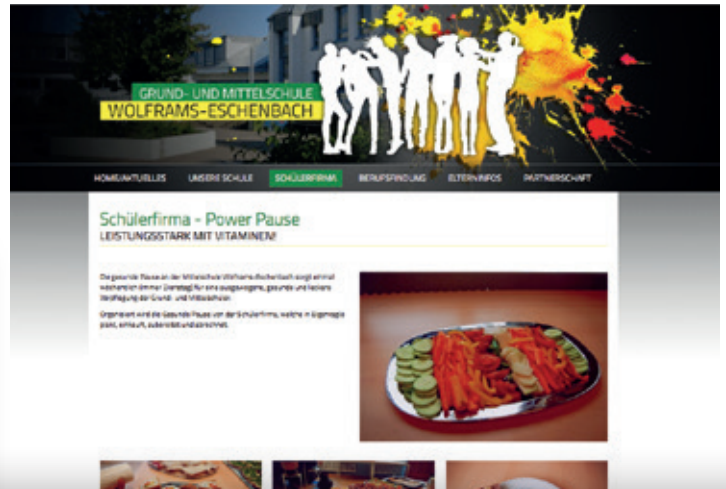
GRUND- UND MITTELSCHULE
WOLFRAMS-ESCHENBACH

HOME/AKTUELLES | UNSERE SCHULE | SCHÜLERFIRMA | BERUFSFINDUNG | ELTERNINFOS | PARTNERSCHAFT

Schülerfirma - Power Pause
LEISTUNGSSTARK MIT VITAMINEN!

Die gesunde Pause an der Mittelschule Wolframs-Eschenbach sorgt einmal wöchentlich (immer Dienstag) für eine ausgewogene, gesunde und leckere Verpflegung der Grund- und Mittelschüler.

Organisiert wird die Gesunde Pause von der Schülerfirma, welche in Eigenregie plant, einkauft, zubereitet und abrechnet.